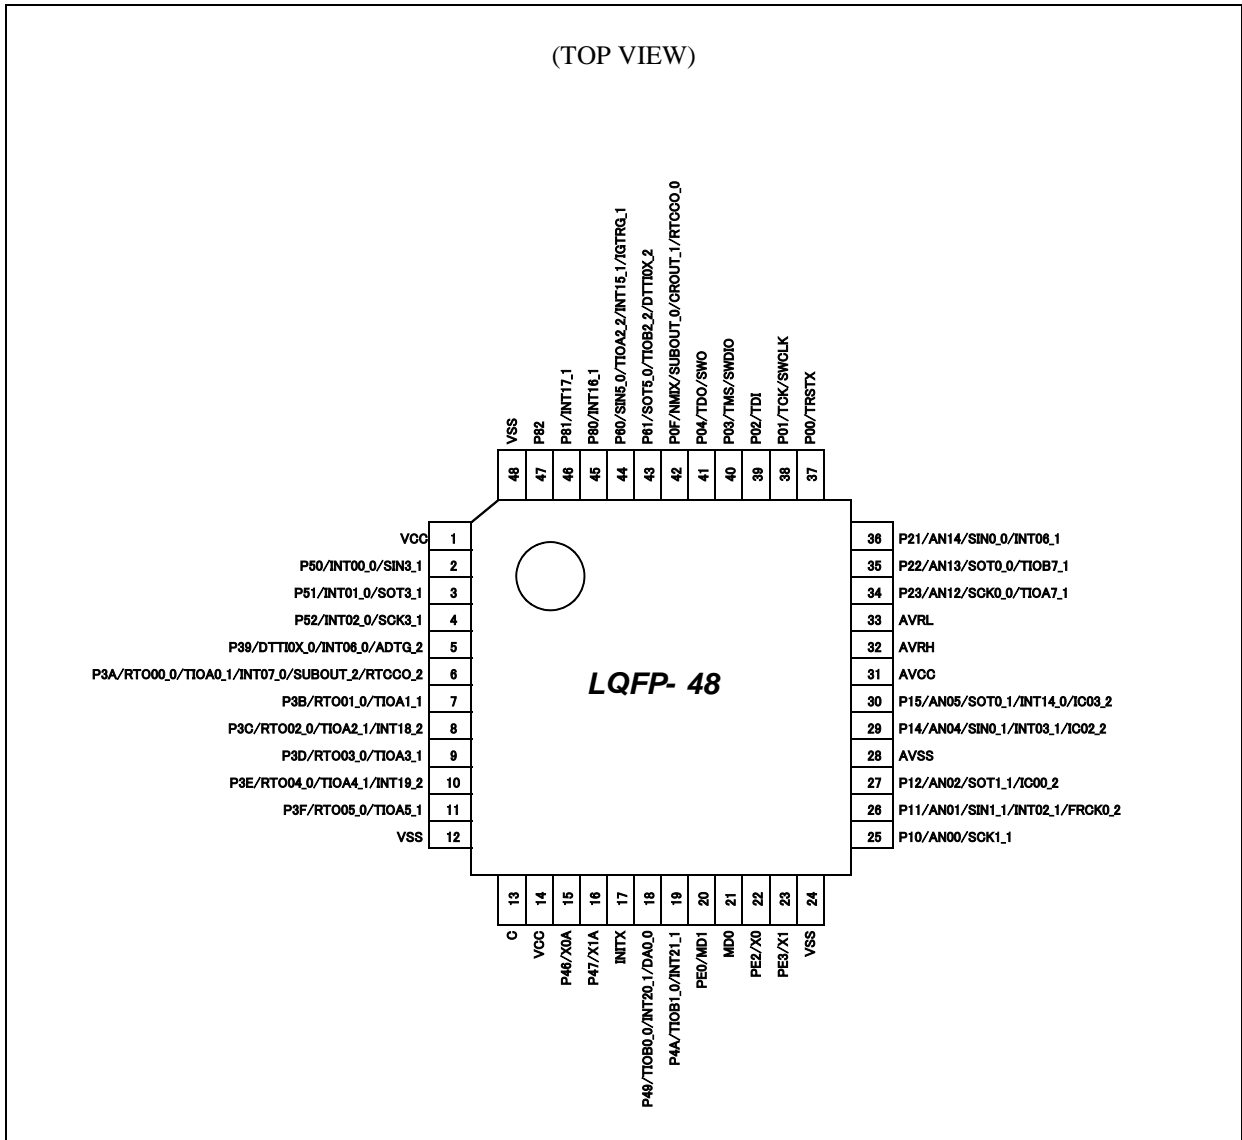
(TOP VIEW)

VSS 48
P82 47
P81/INT17_1 46
P80/INT16_1 45
P60/SIN5_0/TIOA2_2/INT15_1/IGTRG_1 44
P61/SOT5_0/TIOB2_2/DTTI0X_2 43
P0F/NMIX/SUBOUT_0/CROUT_1/RTCCO_0 42
P04/TDO/SWO 41
P03/TMS/SWDIO 40
P02/TDI 39
P01/TCK/SWCLK 38
P00/TRSTX 37

VCC 1
P50/INT00_0/SIN3_1 2
P51/INT01_0/SOT3_1 3
P52/INT02_0/SCK3_1 4
P39/DTTI0X_0/INT06_0/ADTG_2 5
P3A/RTO00_0/TIOA0_1/INT07_0/SUBOUT_2/RTCCO_2 6
P3B/RTO01_0/TIOA1_1 7
P3C/RTO02_0/TIOA2_1/INT18_2 8
P3D/RTO03_0/TIOA3_1 9
P3E/RTO04_0/TIOA4_1/INT19_2 10
P3F/RTO05_0/TIOA5_1 11
VSS 12

LQFP- 48

36 P21/AN14/SIN0_0/INT06_1
35 P22/AN13/SOT0_0/TIOB7_1
34 P23/AN12/SCK0_0/TIOA7_1
33 AVRL
32 AVRH
31 AVCC
30 P15/AN05/SOT0_1/INT14_0/IC03_2
29 P14/AN04/SIN0_1/INT03_1/IC02_2
28 AVSS
27 P12/AN02/SOT1_1/IC00_2
26 P11/AN01/SIN1_1/INT02_1/FRCK0_2
25 P10/AN00/SCK1_1

13 C
14 VCC
15 P46/X0A
16 P47/X1A
17 INITX
18 P49/TIOB0_0/INT20_1/DA0_0
19 P4A/TIOB1_0/INT21_1
20 PE0/MD1
21 MD0
22 PE2/X0
23 PE3/X1
24 VSS